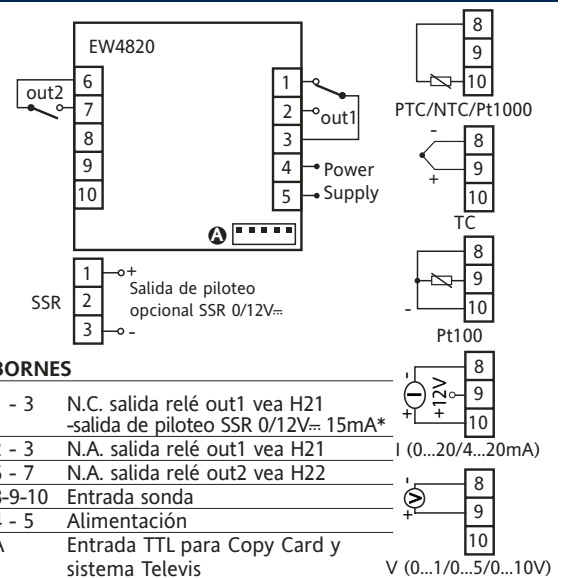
EW4820

out2

6
7
8
9
10

1
2
3
4
5

out1

Power
Supply

A

SSR
1 +
2
3 -
Salida de piloteo opcional SSR 0/12V⎓

8
9
10
PTC/NTC/Pt1000

-
8
9
+
10
TC

8
9
-
10
Pt100

-
+12V
+
8
9
10
I (0...20/4...20mA)

-
V
+
8
9
10
V (0...1/0...5/0...10V)

BORNES

| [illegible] - 3 | N.C. salida relé out1 vea H21 -salida de piloteo SSR 0/12V⎓ 15mA* |
|---|---|
| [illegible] - 3 | N.A. salida relé out1 vea H21 |
| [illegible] - 7 | N.A. salida relé out2 vea H22 |
| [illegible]-9-10 | Entrada sonda |
| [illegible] - 5 | Alimentación |
| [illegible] | Entrada TTL para Copy Card y sistema Televis |